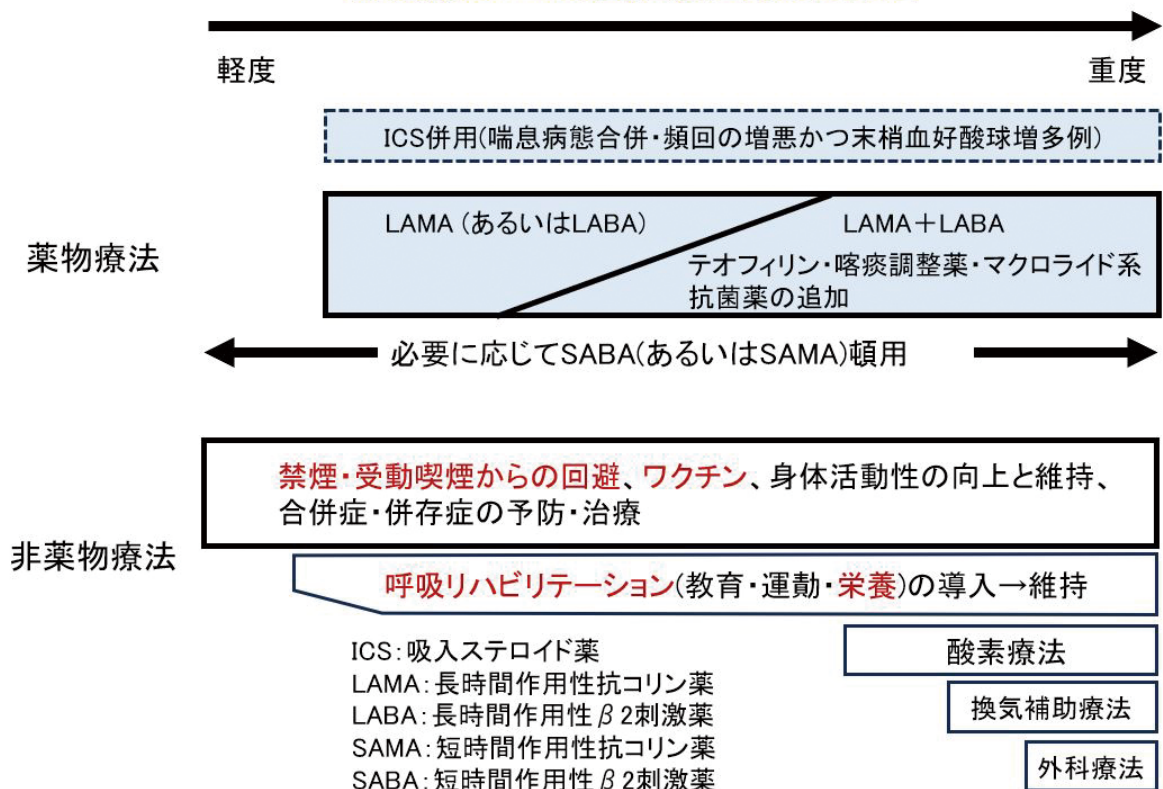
軽度

重度

ICS併用(喘息病態合併・頻回の増悪かつ末梢血好酸球増多例)

薬物療法

LAMA (あるいはLABA)

LAMA＋LABA

テオフィリン・喀痰調整薬・マクロライド系抗菌薬の追加

必要に応じてSABA(あるいはSAMA)頓用

禁煙・受動喫煙からの回避、ワクチン、身体活動性の向上と維持、合併症・併存症の予防・治療

非薬物療法

呼吸リハビリテーション(教育・運動・栄養)の導入→維持

ICS:吸入ステロイド薬
LAMA:長時間作用性抗コリン薬
LABA:長時間作用性$\beta$2刺激薬
SAMA:短時間作用性抗コリン薬
SABA:短時間作用性$\beta$2刺激薬

酸素療法

換気補助療法

外科療法